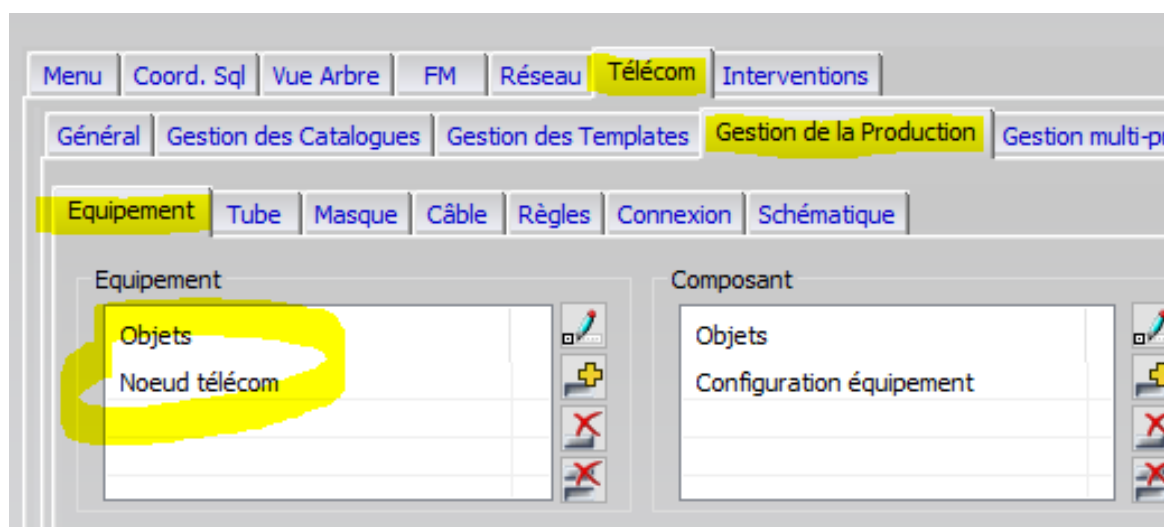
Menu | Coord. Sql | Vue Arbre | FM | Réseau | Télécom | Interventions

Général | Gestion des Catalogues | Gestion des Templates | Gestion de la Production | Gestion multi-p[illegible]

Equipement | Tube | Masque | Câble | Règles | Connexion | Schématique

Equipement
Objets
Noeud télécom

Composant
Objets
Configuration équipement